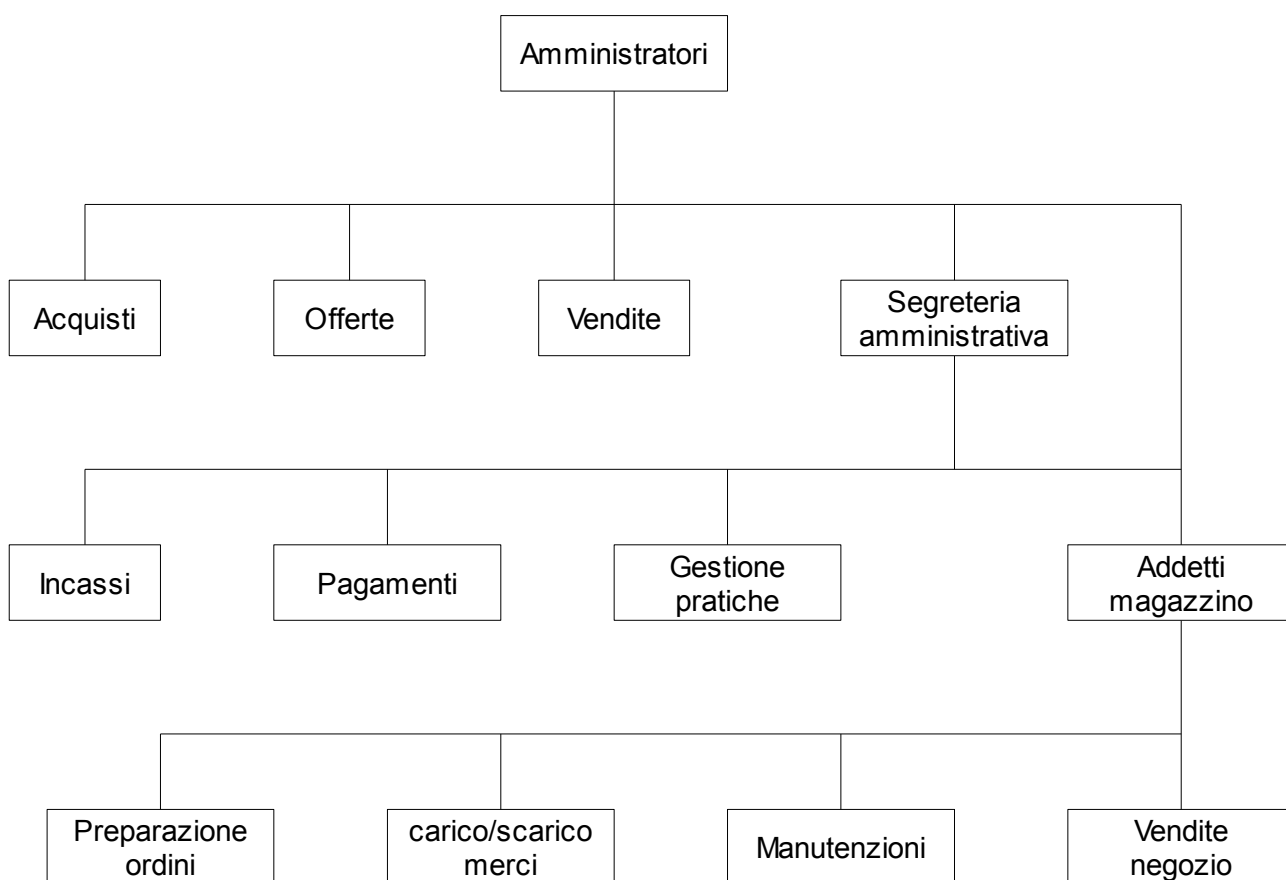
Amministratori

Acquisti

Offerte

Vendite

Segreteria amministrativa

Incassi

Pagamenti

Gestione pratiche

Addetti magazzino

Preparazione ordini

carico/scarico merci

Manutenzioni

Vendite negozio